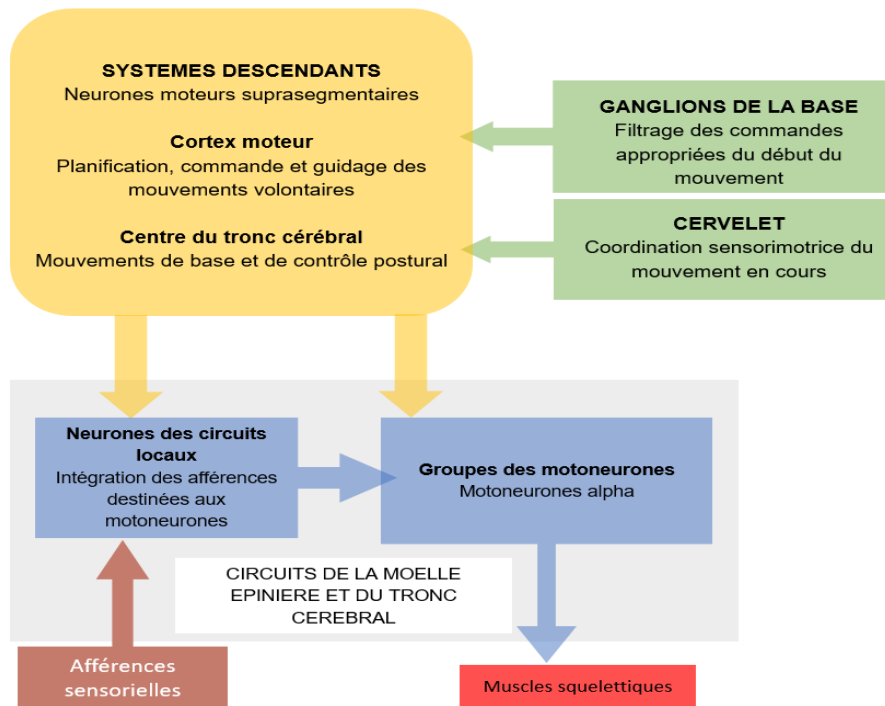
SYSTEMES DESCENDANTS
Neurones moteurs suprasegmentaires

Cortex moteur
Planification, commande et guidage des mouvements volontaires

Centre du tronc cérébral
Mouvements de base et de contrôle postural

GANGLIONS DE LA BASE
Filtrage des commandes appropriées du début du mouvement

CERVELET
Coordination sensorimotrice du mouvement en cours

Neurones des circuits locaux
Intégration des afférences destinées aux motoneurones

Groupes des motoneurones
Motoneurones alpha

CIRCUITS DE LA MOELLE EPINIERE ET DU TRONC CEREBRAL

Afférences sensorielles

Muscles squelettiques